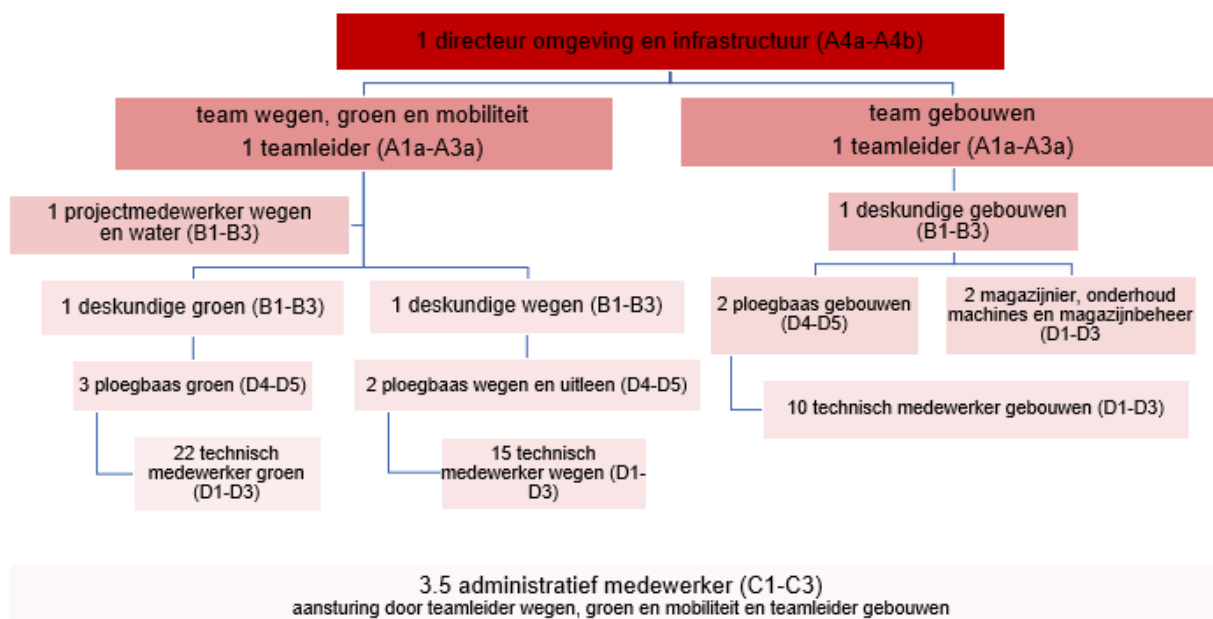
1 directeur omgeving en infrastructuur (A4a-A4b)

team wegen, groen en mobiliteit
1 teamleider (A1a-A3a)

team gebouwen
1 teamleider (A1a-A3a)

1 projectmedewerker wegen en water (B1-B3)

1 deskundige gebouwen (B1-B3)

1 deskundige groen (B1-B3)

1 deskundige wegen (B1-B3)

2 ploegbaas gebouwen (D4-D5)

2 magazijnier, onderhoud machines en magazijnbeheer (D1-D3)

3 ploegbaas groen (D4-D5)

2 ploegbaas wegen en uitleen (D4-D5)

10 technisch medewerker gebouwen (D1-D3)

22 technisch medewerker groen (D1-D3)

15 technisch medewerker wegen (D1-D3)

3.5 administratief medewerker (C1-C3)
aansturing door teamleider wegen, groen en mobiliteit en teamleider gebouwen